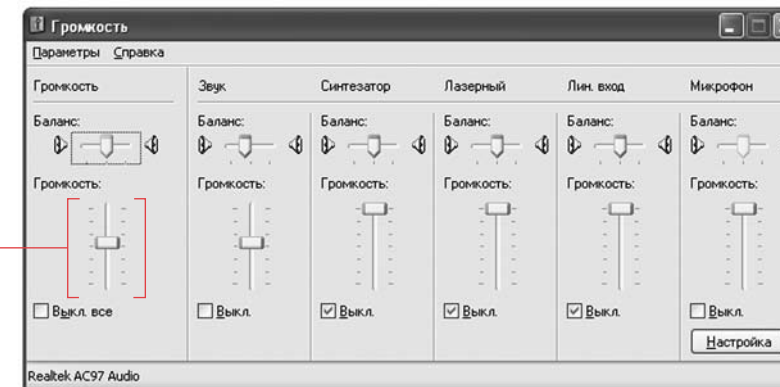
Громкость

Параметры Справка

Громкость

Баланс:

Громкость:

Выкл. все

Звук

Баланс:

Громкость:

Выкл.

Синтезатор

Баланс:

Громкость:

Выкл.

Лазерный

Баланс:

Громкость:

Выкл.

Лин. вход

Баланс:

Громкость:

Выкл.

Микрофон

Баланс:

Громкость:

Выкл.

Настройка

Realtek AC97 Audio